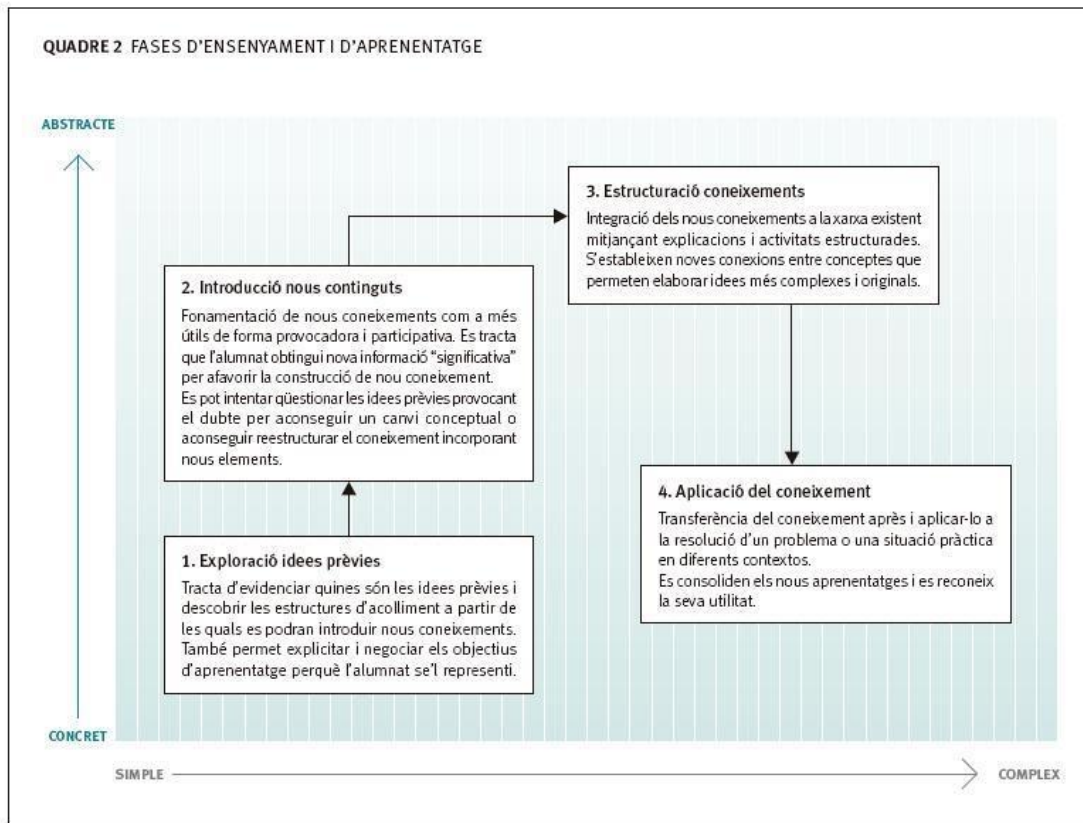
QUADRE 2 FASES D'ENSENYAMENT I D'APRENENTATGE

ABSTRACTE

3. Estructuració coneixements
Integració dels nous coneixements a la xarxa existent mitjançant explicacions i activitats estructurades. S'estableixen noves conexions entre conceptes que permeten elaborar idees més complexes i originals.

2. Introducció nous continguts
Fonamentació de nous coneixements com a més útils de forma provocadora i participativa. Es tracta que l'alumnat obtingui nova informació "significativa" per afavorir la construcció de nou coneixement. Es pot intentar qüestionar les idees prèvies provocant el dubte per aconseguir un canvi conceptual o aconseguir reestructurar el coneixement incorporant nous elements.

4. Aplicació del coneixement
Transferència del coneixement après i aplicar-lo a la resolució d'un problema o una situació pràctica en diferents contextos.
Es consoliden els nous aprenentatges i es reconeix la seva utilitat.

1. Exploració idees prèvies
Tracta d'evidenciar quines són les idees prèvies i descobrir les estructures d'acolliment a partir de les quals es podran introduir nous coneixements. També permet explicitar i negociar els objectius d'aprenentatge perquè l'alumnat se'l representi.

CONCRET

SIMPLE

COMPLEX